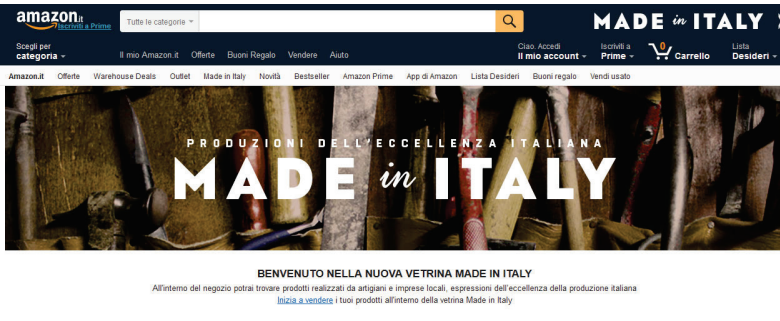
amazon.it
Iscriviti a Prime

Tutte le categorie

MADE in ITALY

Scegli per categoria
Il mio Amazon.it Offerte Buoni Regalo Vendere Aiuto
Ciao. Accedi
Il mio account
Iscriviti a
Prime
0
Carrello
Lista
Desideri

Amazon.it Offerte Warehouse Deals Outlet Made in Italy Novità Bestseller Amazon Prime App di Amazon Lista Desideri Buoni regalo Vendi usato

PRODUZIONI DELL'ECCELLENZA ITALIANA
MADE in ITALY

BENVENUTO NELLA NUOVA VETRINA MADE IN ITALY
All'interno del negozio potrai trovare prodotti realizzati da artigiani e imprese locali, espressioni dell'eccellenza della produzione italiana
Inizia a vendere i tuoi prodotti all'interno della vetrina Made in Italy